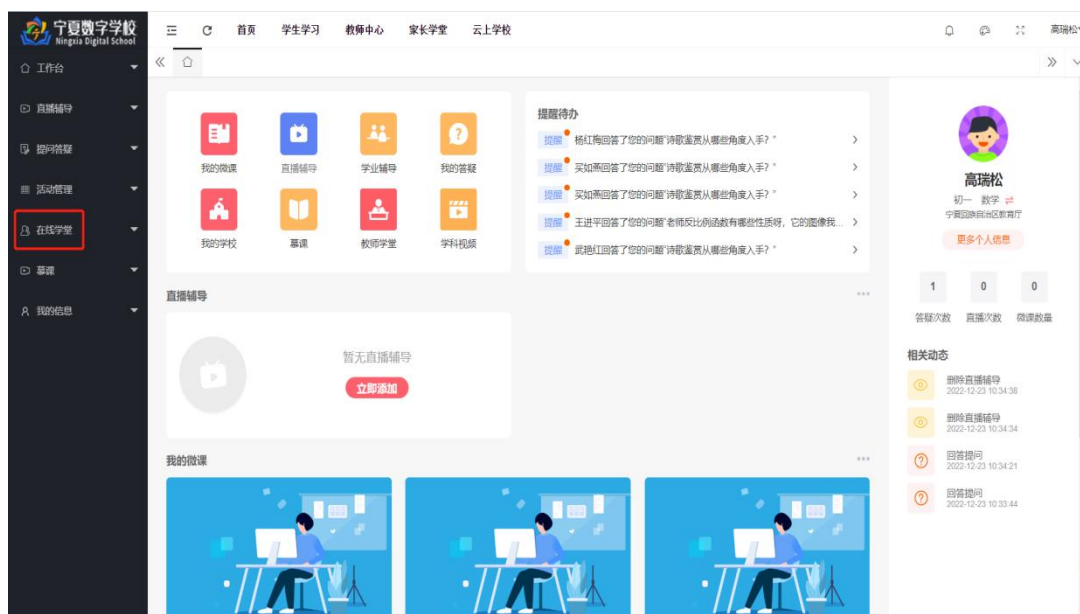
宁夏数字学校 Ningxia Digital School

首页 学生学习 教师中心 家长学堂 云上学校

高瑞松

工作台
直播辅导
提问答疑
活动管理
在线学堂
慕课
我的信息

我的微课 直播辅导 学业辅导 我的答疑
我的学校 慕课 教师学堂 学科视频

提醒待办
提醒 杨红梅回答了您的问题"诗歌鉴赏从哪些角度入手？"
提醒 买如燕回答了您的问题"诗歌鉴赏从哪些角度入手？"
提醒 买如燕回答了您的问题"诗歌鉴赏从哪些角度入手？"
提醒 王进平回答了您的问题"老师反比例函数有哪些性质呀，它的图像我...
提醒 武艳红回答了您的问题"诗歌鉴赏从哪些角度入手？"

高瑞松
初一 数学
宁夏回族自治区教育厅
更多个人信息

| 1 | 0 | 0 |
|---|---|---|
| 答疑次数 | 直播次数 | 微课数量 |

直播辅导
暂无直播辅导
立即添加

相关动态
删除直播辅导 2022-12-23 10:34:38
删除直播辅导 2022-12-23 10:34:34
回答提问 2022-12-23 10:34:21
回答提问 2022-12-23 10:33:44

我的微课